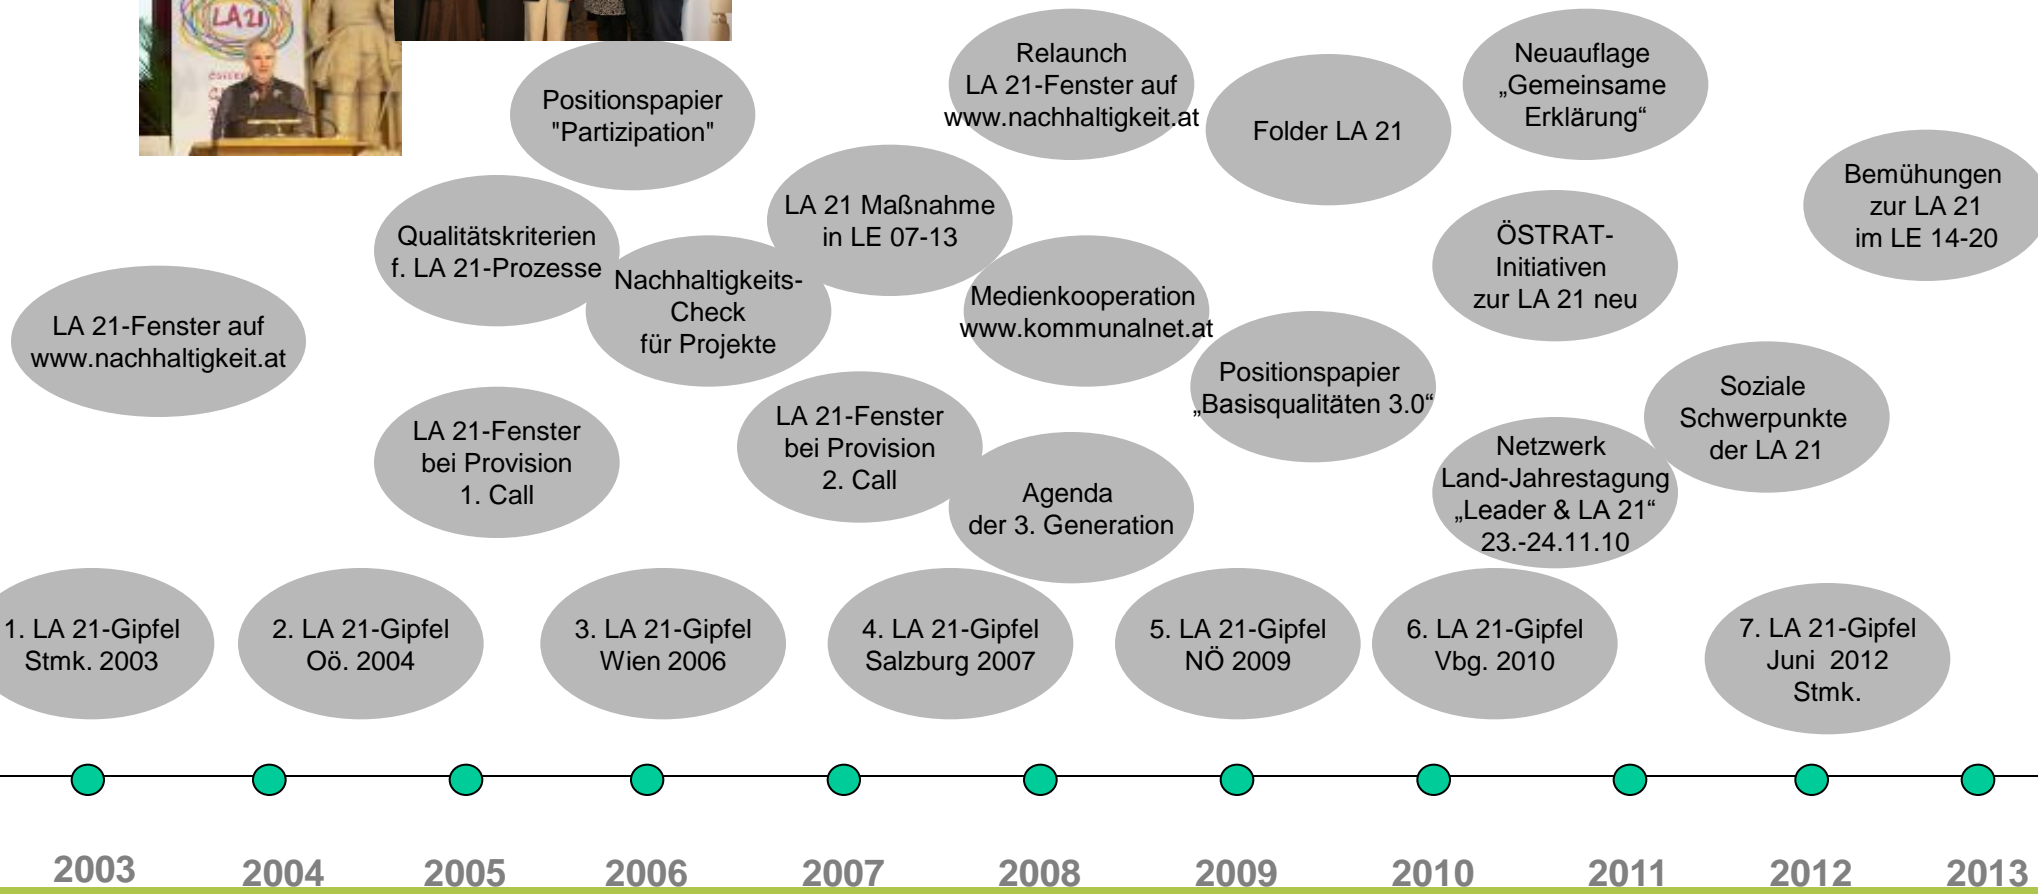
LA21

Relaunch LA 21-Fenster auf www.nachhaltigkeit.at

Neuauflage „Gemeinsame Erklärung“

Positionspapier "Partizipation"

Folder LA 21

Bemühungen zur LA 21 im LE 14-20

LA 21 Maßnahme in LE 07-13

Qualitätskriterien f. LA 21-Prozesse

ÖSTRAT-Initiativen zur LA 21 neu

Nachhaltigkeits-Check für Projekte

Medienkooperation www.kommunalnet.at

LA 21-Fenster auf www.nachhaltigkeit.at

Positionspapier „Basisqualitäten 3.0“

Soziale Schwerpunkte der LA 21

LA 21-Fenster bei Provision 2. Call

LA 21-Fenster bei Provision 1. Call

Netzwerk Land-Jahrestagung „Leader & LA 21“ 23.-24.11.10

Agenda der 3. Generation

1. LA 21-Gipfel Stmk. 2003

2. LA 21-Gipfel Oö. 2004

3. LA 21-Gipfel Wien 2006

4. LA 21-Gipfel Salzburg 2007

5. LA 21-Gipfel NÖ 2009

6. LA 21-Gipfel Vbg. 2010

7. LA 21-Gipfel Juni 2012 Stmk.

2003 2004 2005 2006 2007 2008 2009 2010 2011 2012 2013